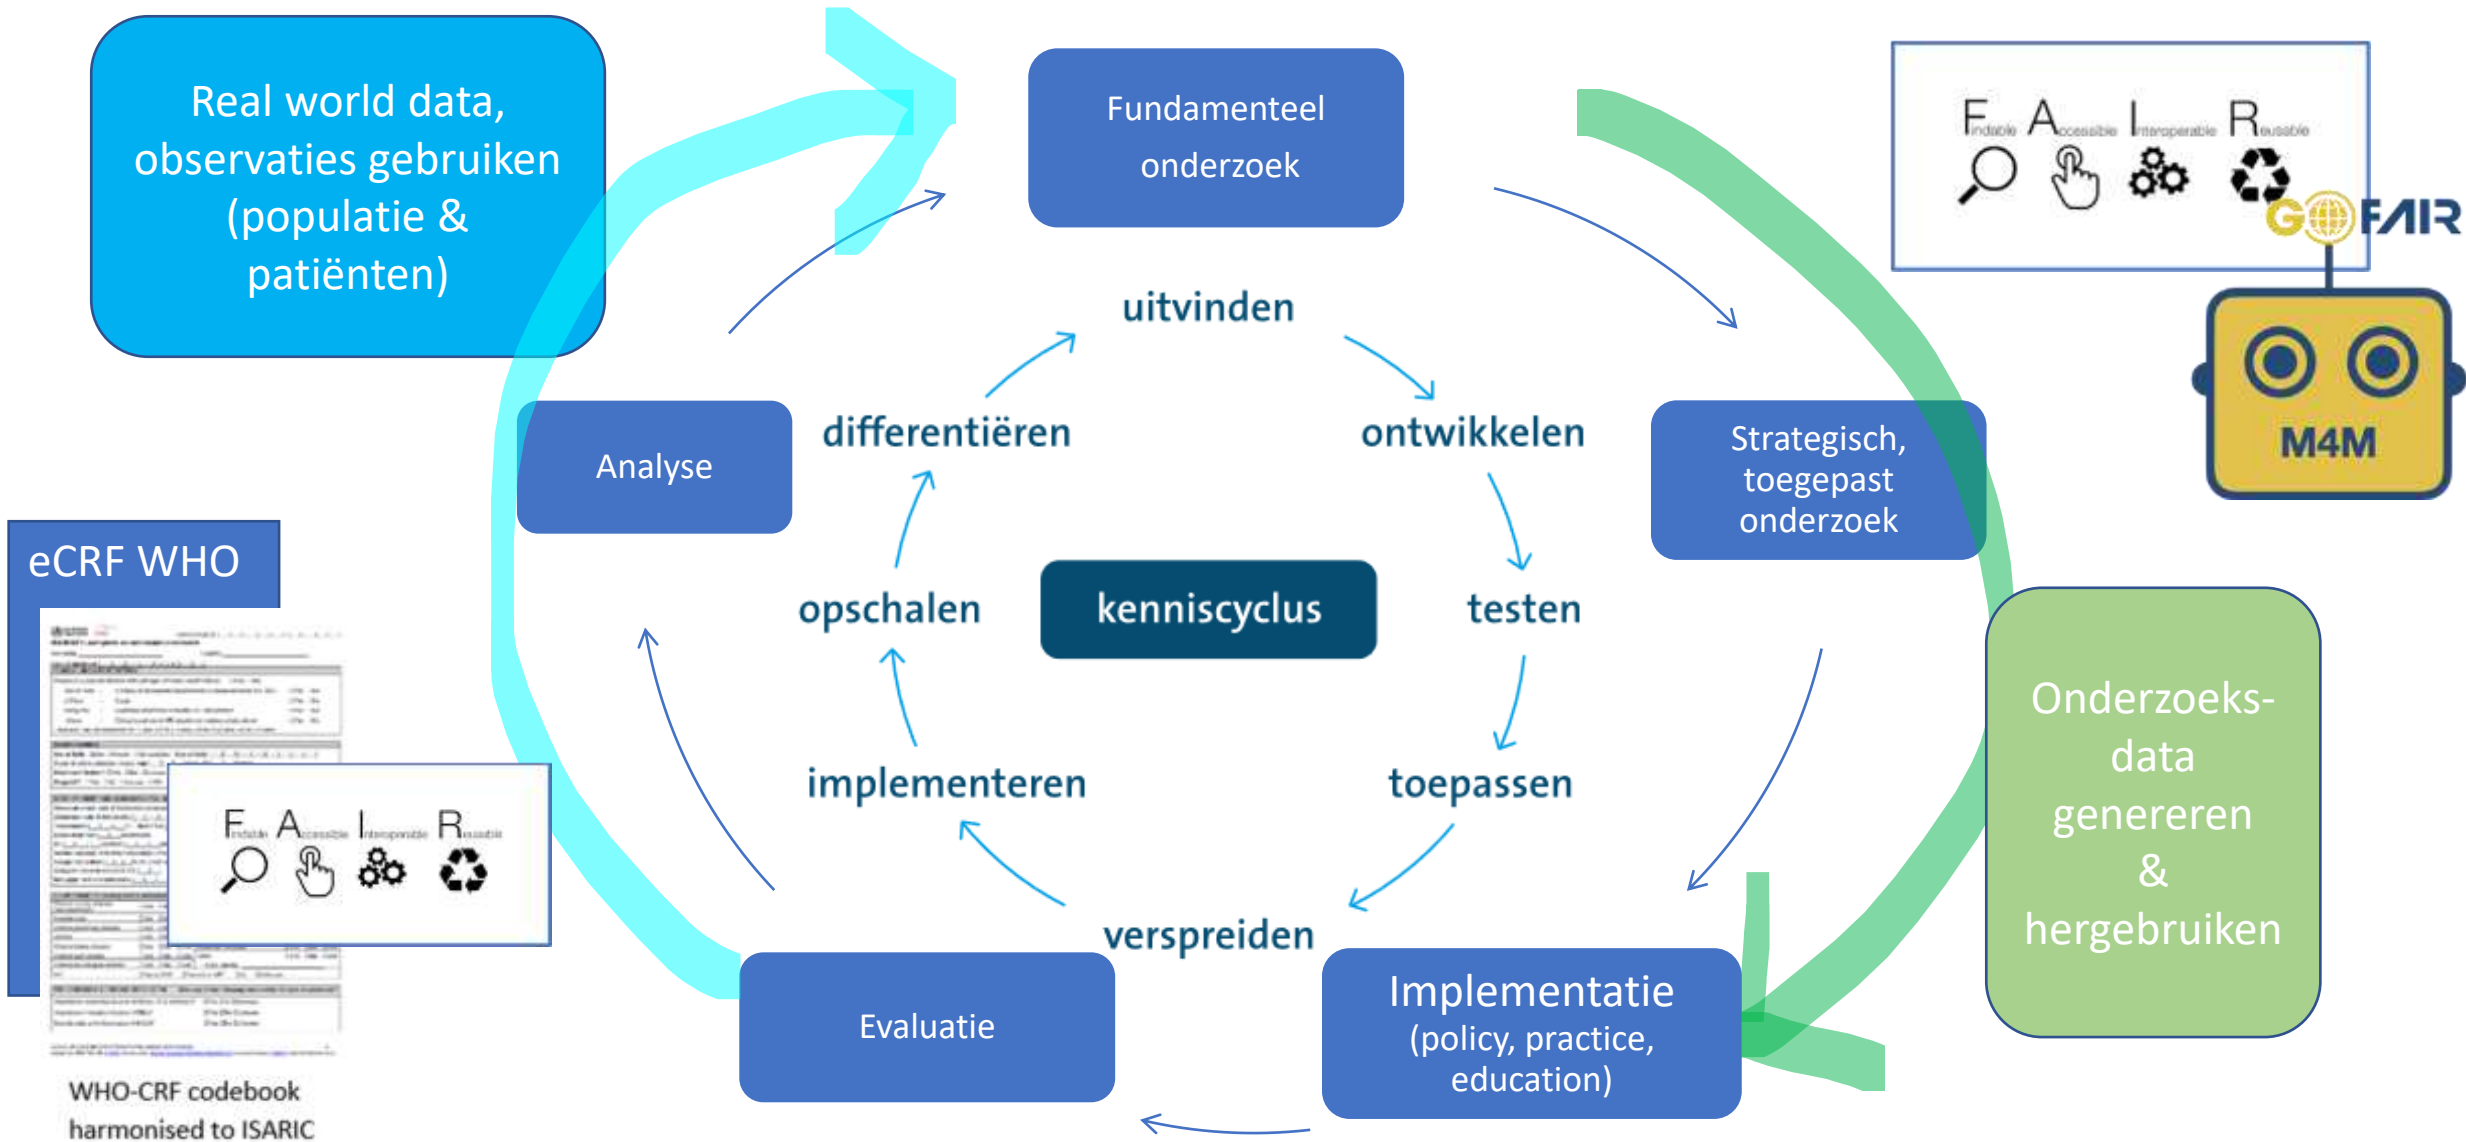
Real world data, observaties gebruiken (populatie & patiënten)

Fundamenteel onderzoek

Findable Accessible Interoperable Reusable

GO FAIR

M4M

uitvinden

ontwikkelen

differentiëren

Analyse

Strategisch, toegepast onderzoek

eCRF WHO

opschalen

kenniscyclus

testen

Findable Accessible Interoperable Reusable

implementeren

toepassen

Onderzoeks-data genereren & hergebruiken

verspreiden

Evaluatie

Implementatie (policy, practice, education)

WHO-CRF codebook harmonised to ISARIC